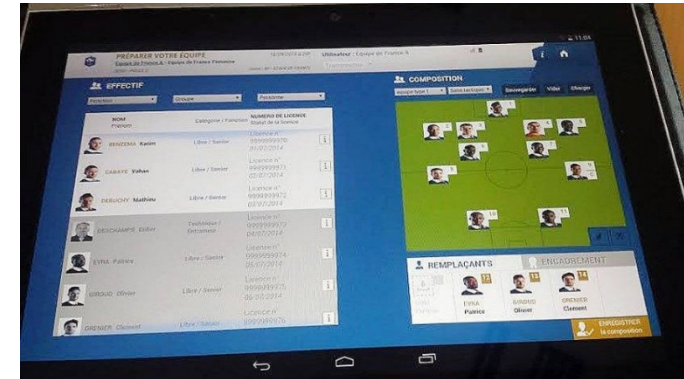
11:04

PRÉPARER VOTRE ÉQUIPE
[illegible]
Utilisateur : Equipe de France A

EFFECTIF
Fonction
Groupe
Personne

NOM Prénom
Catégorie / Fonction
NUMERO DE LICENCE Statut de la licence

BENZEMA Karim
Libre / Senior
Licence n° 9999999970 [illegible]

CABAYE Yohan
Libre / Senior
Licence n° 9999999973 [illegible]

DEBUCHY Mathieu
Libre / Senior
Licence n° 9999999972 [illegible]

DESCHAMPS Didier
Technique / Entraineur
Licence n° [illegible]

EVRA Patrice
Libre / Senior
Licence n° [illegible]

GIROUD Olivier
Libre / Senior
Licence n° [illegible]

GRENIER Clement
Libre / Senior
Licence n° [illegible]

COMPOSITION
Sauvegarder
Vider
Charger

REMPLAÇANTS
ENCADREMENT
EVRA Patrice
GIROUD Olivier
GRENIER Clement

ENREGISTRER la composition